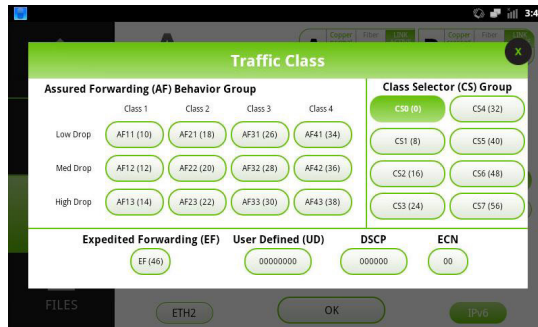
3:4

A

Copper Fiber LINK

B

Copper Fiber LINK

Traffic Class

X

Assured Forwarding (AF) Behavior Group

| | Class 1 | Class 2 | Class 3 | Class 4 |
|---|---|---|---|---|
| Low Drop | AF11 (10) | AF21 (18) | AF31 (26) | AF41 (34) |
| Med Drop | AF12 (12) | AF22 (20) | AF32 (28) | AF42 (36) |
| High Drop | AF13 (14) | AF23 (22) | AF33 (30) | AF43 (38) |

Class Selector (CS) Group

CS0 (0)
CS4 (32)
CS1 (8)
CS5 (40)
CS2 (16)
CS6 (48)
CS3 (24)
CS7 (56)

Expedited Forwarding (EF)
EF (46)

User Defined (UD)
00000000

DSCP
000000

ECN
00

FILES

ETH2

OK

IPv6